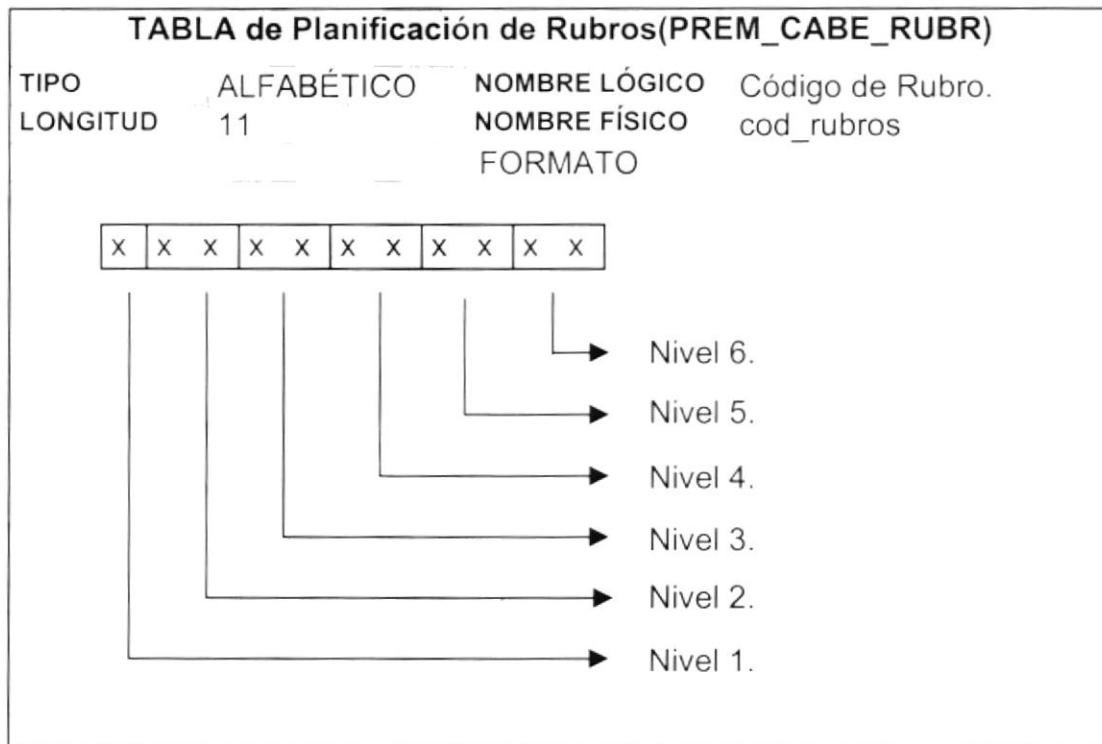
TABLA de Planificación de Rubros(PREM_CABE_RUBR)

TIPO ALFABÉTICO NOMBRE LÓGICO Código de Rubro.
LONGITUD 11 NOMBRE FÍSICO cod_rubros
FORMATO

x x x x x x x x x x x

Nivel 6.
Nivel 5.
Nivel 4.
Nivel 3.
Nivel 2.
Nivel 1.